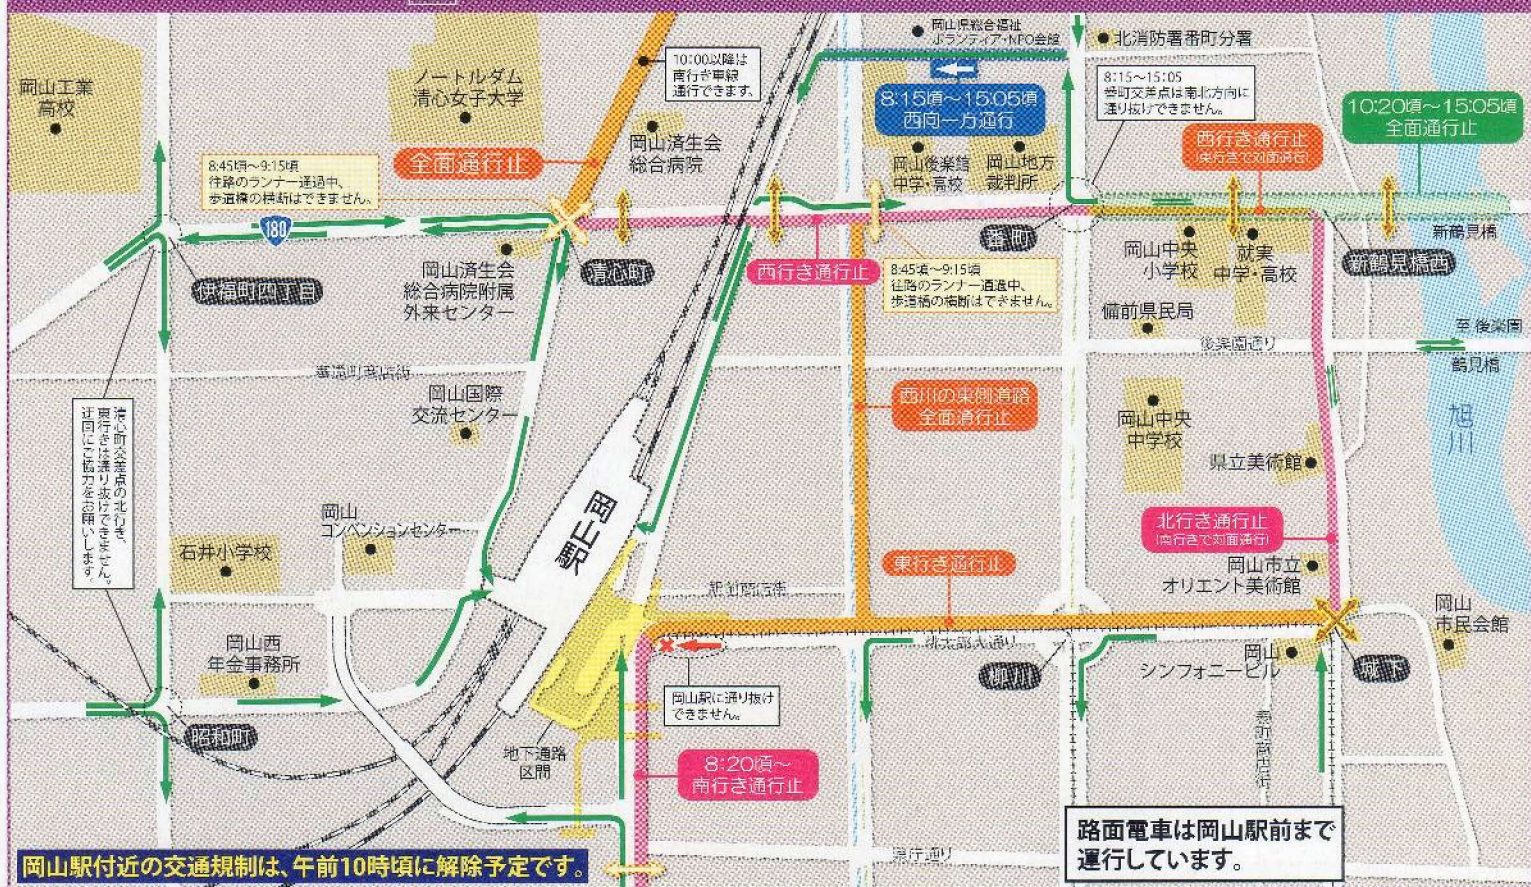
岡山工業高校

ノートルダム清心女子大学

10:00以降は南行き車線通行できます。

岡山県総合福祉・ボランティア・NPO会館

北消防署番町分署

8:15頃～15:05頃
西向一方通行

8:15～15:05
番町交差点は南北方向に通り抜けできません。

10:20頃～15:05頃
全面通行止

岡山済生会総合病院

全面通行止

8:45頃～9:15頃
往路のランナー通過中、歩道橋の横断はできません。

岡山後楽館中学・高校

岡山地方裁判所

西行き通行止
(東行きで対面通行)

180

番町

岡山中央小学校

就実中学・高校

新鶴見橋

伊福町四丁目

岡山済生会総合病院附属外来センター

清心町

西行き通行止

8:45頃～9:15頃
往路のランナー通過中、歩道橋の横断はできません。

新鶴見橋西

備前県民局

至 後楽園

後楽園通り

鶴見橋

蕃山町商店街

岡山国際交流センター

西川の東側道路全面通行止

岡山中央中学校

旭川

清心町交差点の北行き、東行きは通り抜けできません。迂回にご協力をお願いします。

県立美術館

岡山駅

岡山コンベンションセンター

北行き通行止
(南行きで対面通行)

石井小学校

東行き通行止

岡山市立オリエント美術館

駅前商店街

岡山市民会館

岡山西年金事務所

桃太郎大通り

柳川

岡山シンフォニービル

城下

岡山駅に通り抜けできません。

昭和町

地下道路区間

8:20頃～
南行き通行止

表町商店街

路面電車は岡山駅前まで運行しています。

市役所通り

岡山駅付近の交通規制は、午前10時頃に解除予定です。